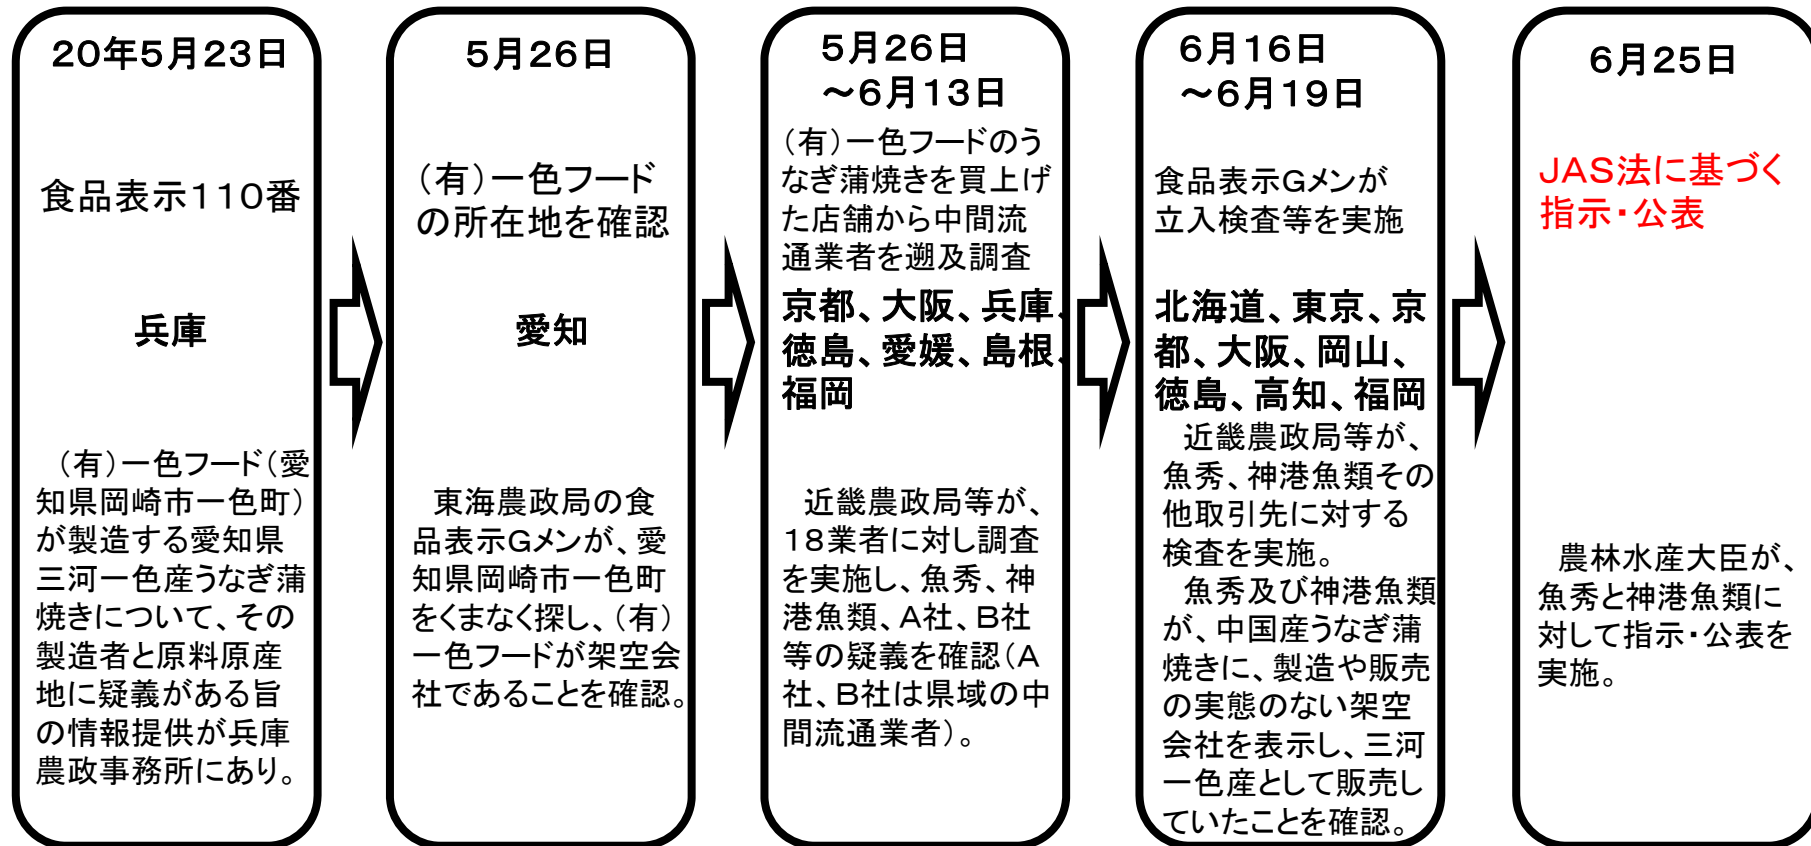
20年5月23日

食品表示110番

兵庫

（有）一色フード（愛知県岡崎市一色町）が製造する愛知県三河一色産うなぎ蒲焼きについて、その製造者と原料原産地に疑義がある旨の情報提供が兵庫農政事務所にあり。

5月26日

（有）一色フードの所在地を確認

愛知

東海農政局の食品表示Gメンが、愛知県岡崎市一色町をくまなく探し、（有）一色フードが架空会社であることを確認。

5月26日
～6月13日

（有）一色フードのうなぎ蒲焼きを買上げた店舗から中間流通業者を遡及調査

京都、大阪、兵庫、徳島、愛媛、島根、福岡

近畿農政局等が、18業者に対し調査を実施し、魚秀、神港魚類、A社、B社等の疑義を確認（A社、B社は県域の中間流通業者）。

6月16日
～6月19日

食品表示Gメンが立入検査等を実施

北海道、東京、京都、大阪、岡山、徳島、高知、福岡

近畿農政局等が、魚秀、神港魚類その他取引先に対する検査を実施。
魚秀及び神港魚類が、中国産うなぎ蒲焼きに、製造や販売の実態のない架空会社を表示し、三河一色産として販売していたことを確認。

6月25日

JAS法に基づく指示・公表

農林水産大臣が、魚秀と神港魚類に対して指示・公表を実施。